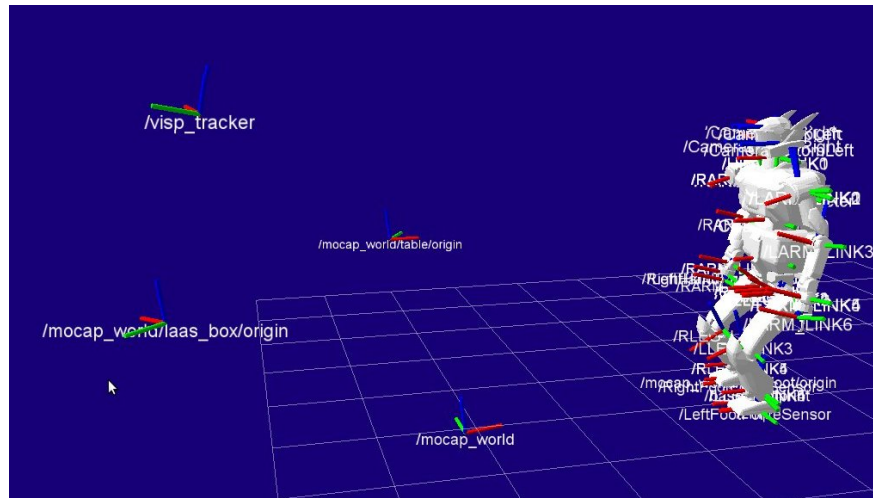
/visp_tracker

/mocap_world/table/origin

/mocap_world/laas_box/origin

/mocap_world

/Camera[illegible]
/Camera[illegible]Left
/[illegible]K0
/RA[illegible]
/RA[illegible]
/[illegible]LINK3
/Right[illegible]
/RA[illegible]
/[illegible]LINK4
/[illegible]RM_LINK6
/RL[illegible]
/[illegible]LINK3
/RL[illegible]K4
/mocap_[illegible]oot/origin
/Right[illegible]
/LeftFoot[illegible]eSensor